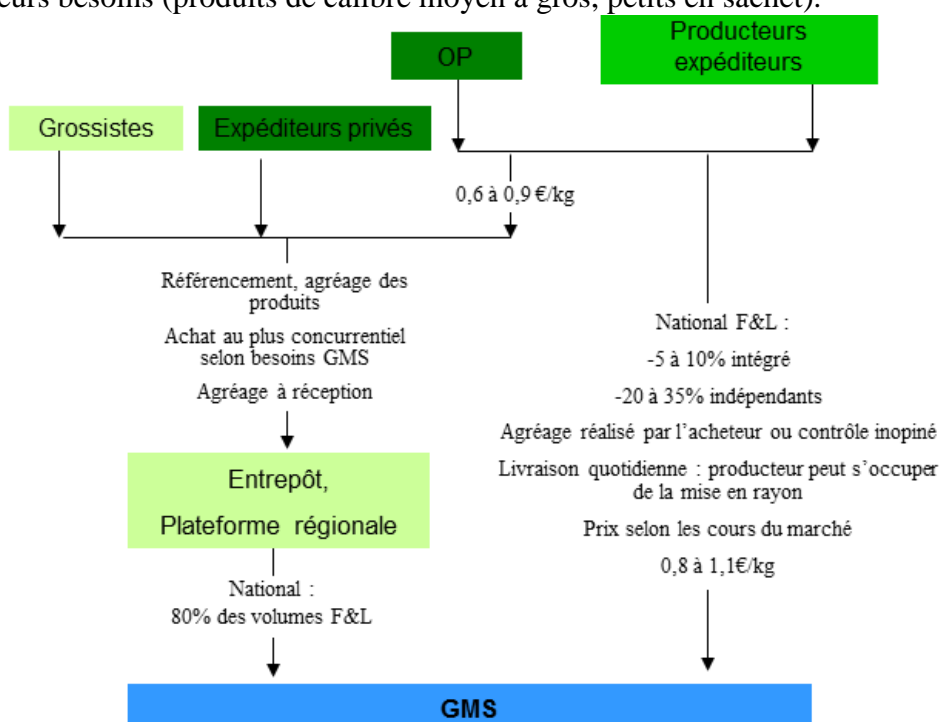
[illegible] besoins (produits de calibre moyen à gros, petits en sachet).

OP

Producteurs expéditeurs

Grossistes

Expéditeurs privés

0,6 à 0,9 €/kg

Référencement, agréage des produits

Achat au plus concurrentiel selon besoins GMS

Agréage à réception

National F&L :

-5 à 10% intégré

-20 à 35% indépendants

Agréage réalisé par l'acheteur ou contrôle inopiné

Livraison quotidienne : producteur peut s'occuper de la mise en rayon

Prix selon les cours du marché

0,8 à 1,1€/kg

Entrepôt,

Plateforme régionale

National :
80% des volumes F&L

GMS